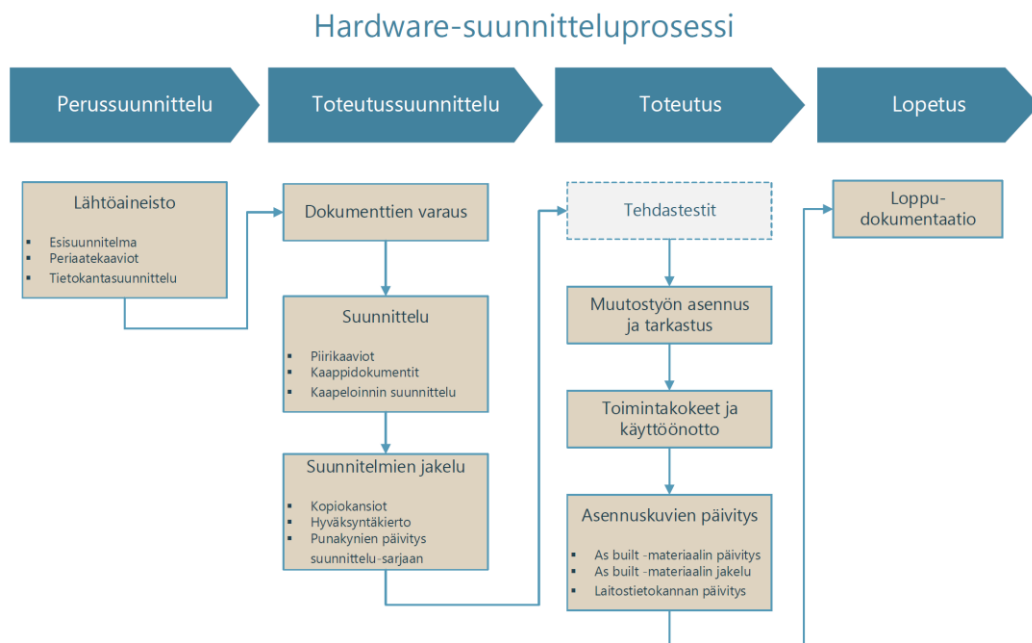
Hardware-suunnitteluprosessi

Perussuunnittelu

Toteutussuunnittelu

Toteutus

Lopetus

Lähtöaineisto

- Esisuunnitelma
- Periaatekaaviot
- Tietokantasuunnittelu

Dokumenttien varaus

Suunnittelu

- Piirikaaviot
- Kaappidokumentit
- Kaapeloinnin suunnittelu

Suunnitelmien jakelu

- Kopiokansiot
- Hyväksyntäkierto
- Punakynien päivitys suunnittelu-sarjaan

Tehdastestit

Muutostyön asennus ja tarkastus

Toimintakokeet ja käyttöönotto

Asennuskuvien päivitys

- As built -materiaalin päivitys
- As built -materiaalin jakelu
- Laitostietokannan päivitys

Loppu-dokumentaatio